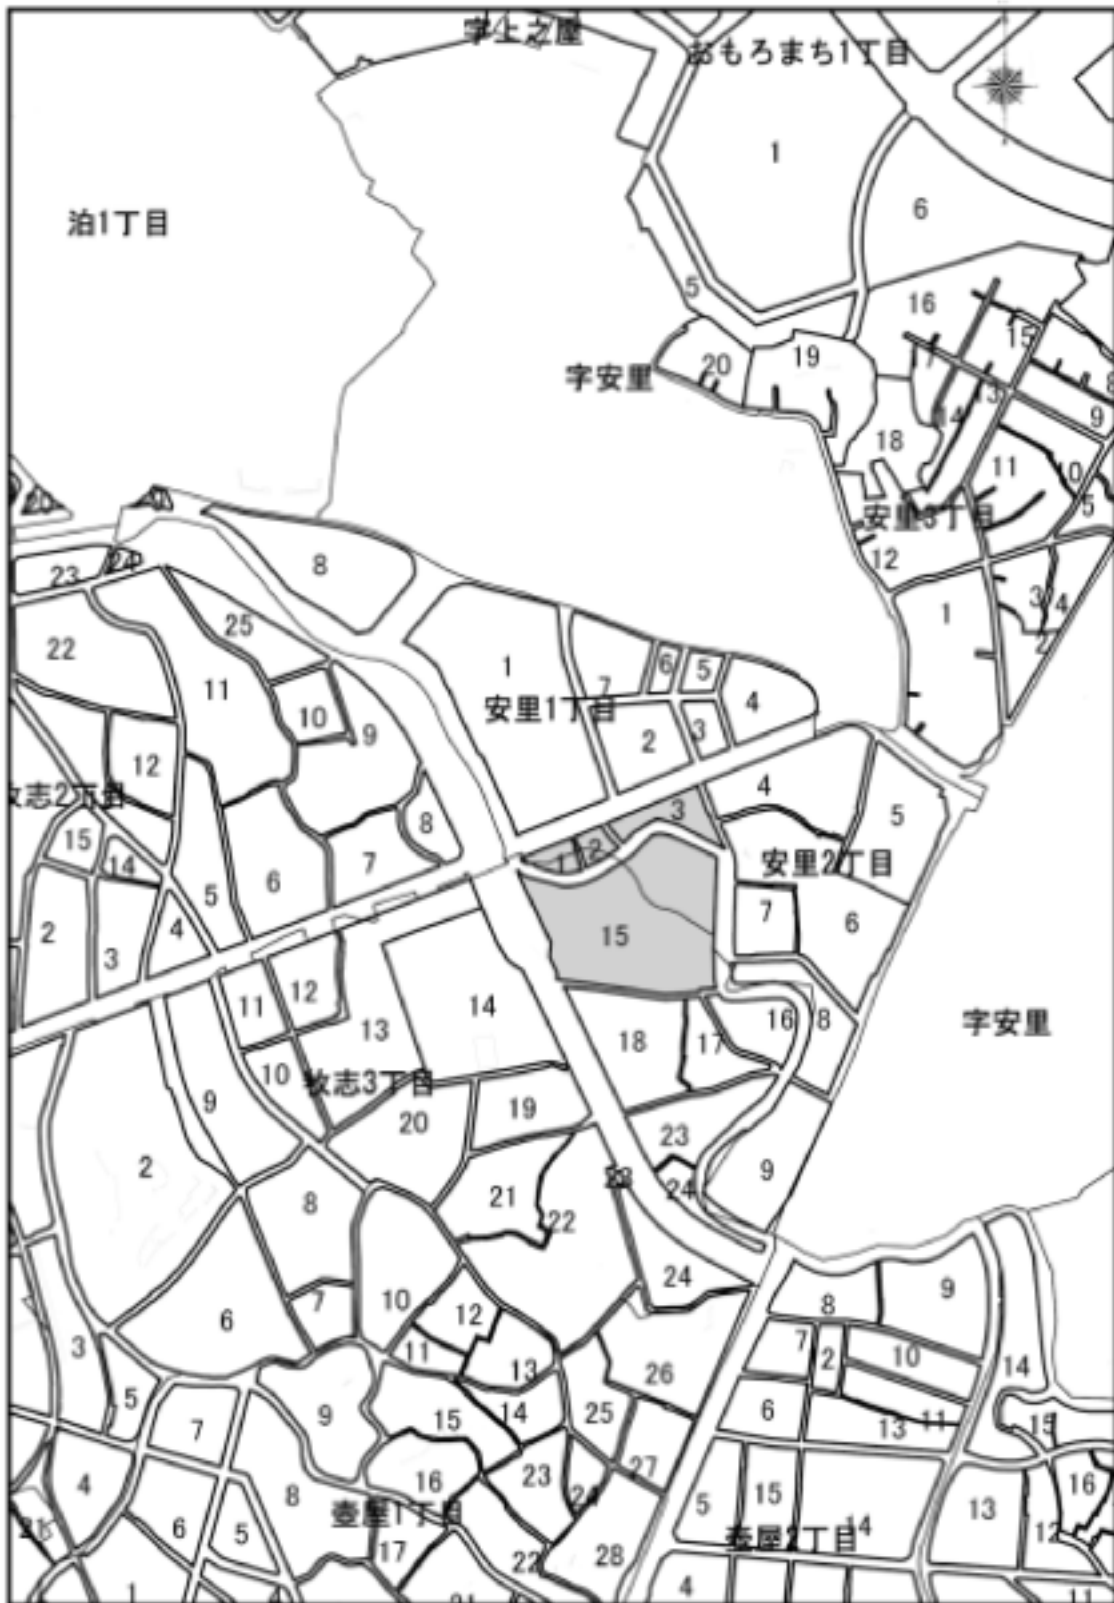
字上之屋
おもろまち1丁目
1
6
泊1丁目
5
16
15
字安里
20
19
17
14
13
9
18
11
10
安里3丁目
5
12
3
4
1
2
23
24
8
25
22
1
7
6
5
11
10
9
安里1丁目
2
3
4
12
牧志2丁目
8
3
4
5
15
14
1
2
7
安里2丁目
5
6
4
2
3
6
7
15
6
11
12
14
13
18
17
16
8
字安里
10
牧志3丁目
19
9
20
2
23
8
21
22
9
24
24
9
7
10
12
8
6
3
11
7
10
14
13
26
5
7
9
15
14
25
6
13
11
15
4
16
8
23
27
5
15
16
6
5
8
壺屋1丁目
24
14
13
12
17
22
28
壺屋2丁目
1
4